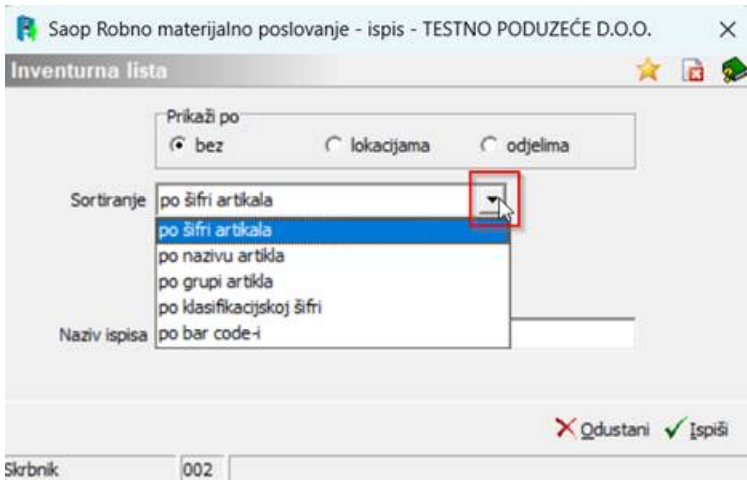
Saop Robno materijalno poslovanje - ispis - TESTNO PODUZEĆE D.O.O.
×

Inventurna lista

Prikaži po
bez
lokacijama
odjelima

Sortiranje
po šifri artikala
po šifri artikala
po nazivu artikla
po grupi artikla
po klasifikacijskoj šifri
po bar code-i

Naziv ispisa

Odustani
Ispiši

Skrbnik
002